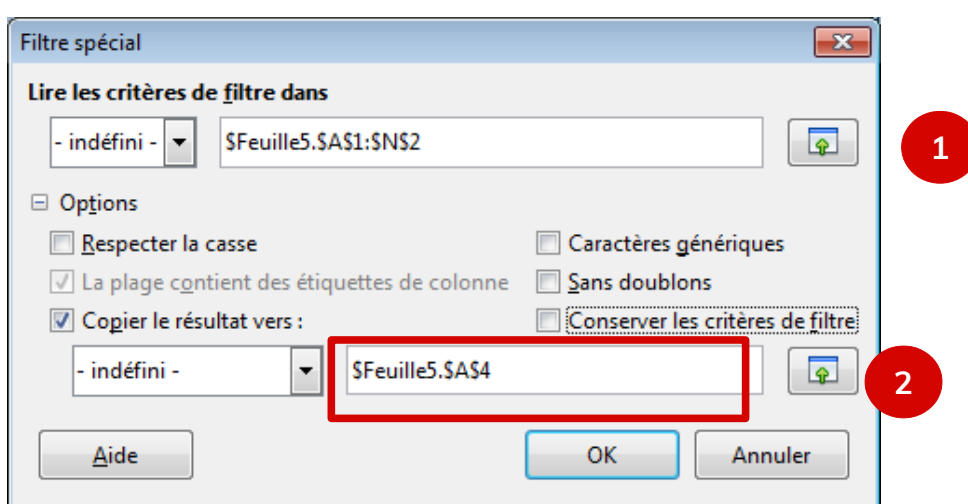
Filtre spécial

Lire les critères de filtre dans

- indéfini -

$Feuille5.$A$1:$N$2

1

⊟ Options

Respecter la casse

La plage contient des étiquettes de colonne

Copier le résultat vers :

Caractères génériques

Sans doublons

Conserver les critères de filtre

- indéfini -

$Feuille5.$A$4

2

Aide

OK

Annuler